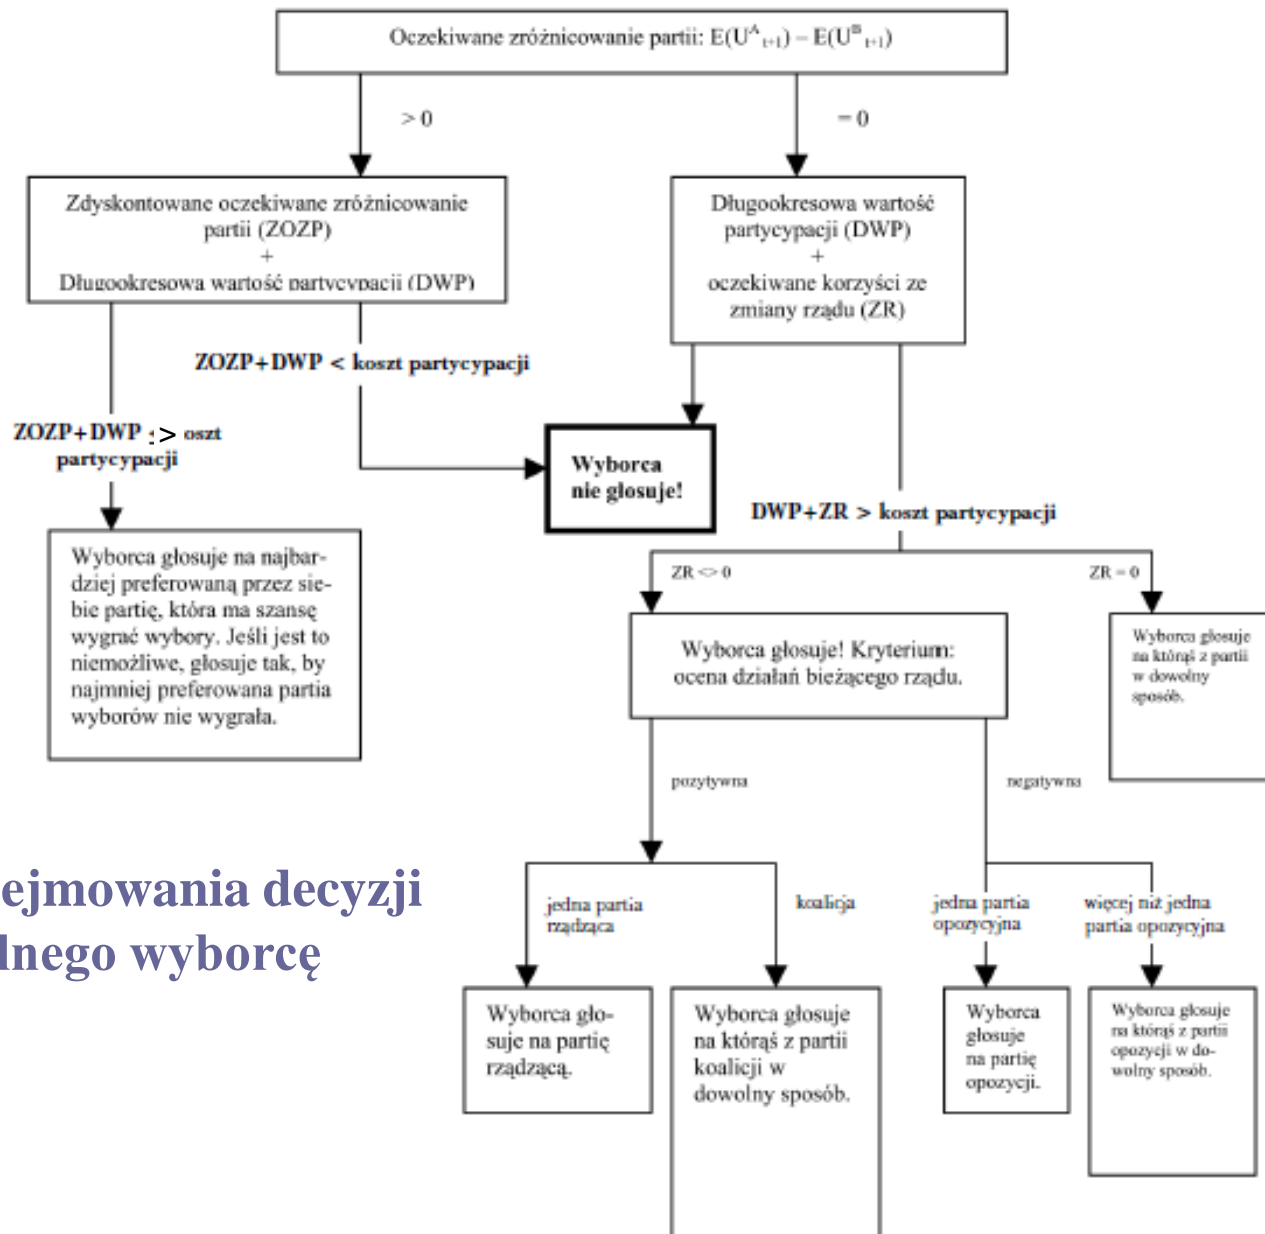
Oczekiwane zróżnicowanie partii: $E(U^A_{t+1}) - E(U^B_{t+1})$

> 0

= 0

Zdyskontowane oczekiwane zróżnicowanie partii (ZOZP) + Długookresowa wartość partycypacji (DWP)

Długookresowa wartość partycypacji (DWP) + oczekiwane korzyści ze zmiany rządu (ZR)

ZOZP+DWP < koszt partycypacji

ZOZP+DWP :> oszt partycypacji

Wyborca nie głosuje!

DWP+ZR > koszt partycypacji

Wyborca głosuje na najbardziej preferowaną przez siebie partię, która ma szansę wygrać wybory. Jeśli jest to niemożliwe, głosuje tak, by najmniej preferowana partia wyborów nie wygrała.

ZR <> 0

ZR = 0

Wyborca głosuje! Kryterium: ocena działań bieżącego rządu.

Wyborca głosuje na którąś z partii w dowolny sposób.

pozytywna

negatywna

ejmowania decyzji
lnego wyborcę

jedna partia rządząca

koalicja

jedna partia opozycyjna

więcej niż jedna partia opozycyjna

Wyborca głosuje na partię rządzącą.

Wyborca głosuje na którąś z partii koalicji w dowolny sposób.

Wyborca głosuje na partię opozycji.

Wyborca głosuje na którąś z partii opozycji w dowolny sposób.